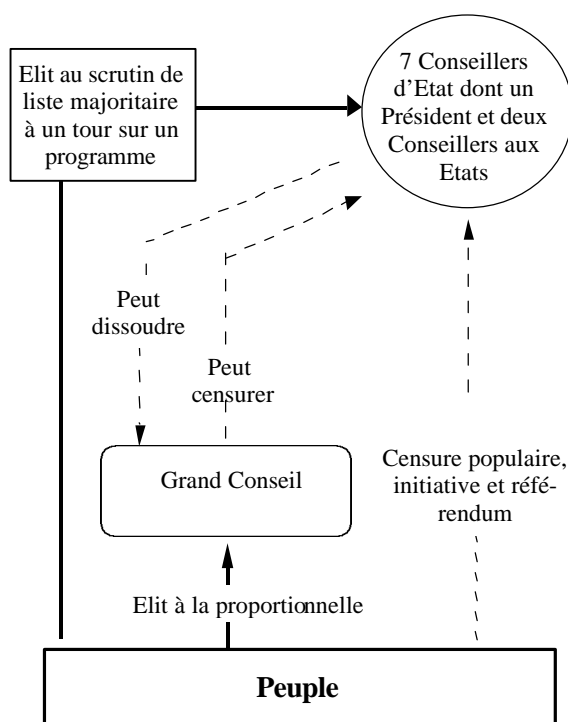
Elit au scrutin de liste majoritaire à un tour sur un programme

7 Conseillers d'Etat dont un Président et deux Conseillers aux Etats

Peut dissoudre

Peut censurer

Grand Conseil

Censure populaire, initiative et référendum

Elit à la proportionnelle

Peuple